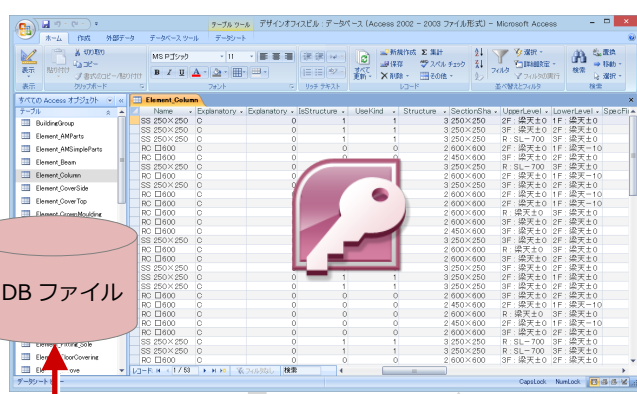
テーブル ツール　デザインオフィスビル : データベース (Access 2002 - 2003 ファイル形式) - Microsoft Access

ホーム　作成　外部データ　データベース ツール　データシート

表示　貼り付け　切り取り　コピー　書式のコピー/貼り付け　クリップボード　MS Pゴシック　11　フォント　リッチ テキスト　すべて更新　新規作成　保存　削除　集計　スペル チェック　その他　レコード　フィルタ　選択　詳細設定　フィルタの実行　並べ替えとフィルタ　検索　置換　移動　選択　検索

すべての Access オブジェクト
テーブル
BuildingGroup
Element_AMParts
Element_AMSimpleParts
Element_Beam
Element_Column
Element_CoverSide
Element_CoverTop
Element_CrownMoulding
Element_Fitting_Sole
Element_FloorCovering

Element_Column

| Name | Explanatory | Explanatory | IsStructure | UseKind | Structure | SectionSha | UpperLevel | LowerLevel |
|---|---|---|---|---|---|---|---|---|
| SS 250×250 | C | 0 | 1 | 1 | 3 | 250×250 | 2F : 梁天±0 | 1F 梁天±0 |
| SS 250×250 | C | 0 | 1 | 1 | 3 | 250×250 | 3F : 梁天±0 | 2F 梁天±0 |
| SS 250×250 | C | 0 | 1 | 1 | 3 | 250×250 | R : SL−700 | 3F 梁天±0 |
| RC □600 | C | 0 | 0 | 0 | 2 | 600×600 | 2F : 梁天±0 | 1F 梁天−10 |
| RC □600 | C | 0 | 0 | 0 | 2 | 450×600 | 3F : 梁天±0 | 2F 梁天−10 |
| SS 250×250 | C | 0 | 1 | 1 | 3 | 250×250 | R : SL−700 | 3F 梁天±0 |
| RC □600 | C | 0 | 0 | 0 | 2 | 600×600 | 2F : 梁天±0 | 1F 梁天−10 |
| SS 250×250 | C | 0 | 1 | 1 | 3 | 250×250 | 3F : 梁天±0 | 2F 梁天±0 |
| RC □600 | C | 0 | 0 | 0 | 2 | 600×600 | 2F : 梁天±0 | 1F 梁天−10 |
| RC □600 | C | 0 | 0 | 0 | 2 | 450×600 | 3F : 梁天±0 | 2F 梁天−10 |
| RC □600 | C | 0 | 0 | 0 | 2 | 600×600 | R : 梁天±0 | 3F 梁天±0 |
| RC □600 | C | 0 | 0 | 0 | 2 | 600×600 | 2F : 梁天±0 | 1F 梁天−10 |
| SS 250×250 | C | 0 | 1 | 1 | 3 | 250×250 | 3F : 梁天±0 | 2F 梁天±0 |
| RC □600 | C | 0 | 0 | 0 | 2 | 600×600 | 2F : 梁天±0 | 1F 梁天−10 |
| RC □600 | C | 0 | 0 | 0 | 2 | 600×600 | 3F : 梁天±0 | 2F 梁天−10 |
| SS 250×250 | C | 0 | 1 | 1 | 3 | 250×250 | 2F : 梁天±0 | 1F 梁天±0 |
| SS 250×250 | C | 0 | 1 | 1 | 3 | 250×250 | 3F : 梁天±0 | 2F 梁天±0 |
| SS 250×250 | C | 0 | 1 | 1 | 3 | 250×250 | R : SL−700 | 3F 梁天±0 |
| RC □600 | C | 0 | 0 | 0 | 2 | 600×600 | 2F : 梁天±0 | 1F 梁天−10 |
| RC □600 | C | 0 | 0 | 0 | 2 | 450×600 | 3F : 梁天±0 | 2F 梁天−10 |
| RC □600 | C | 0 | 0 | 0 | 2 | 600×600 | R : 梁天±0 | 3F 梁天±0 |
| SS 250×250 | C | 0 | 1 | 1 | 3 | 250×250 | 2F : 梁天±0 | 1F 梁天±0 |
| SS 250×250 | C | 0 | 1 | 1 | 3 | 250×250 | R : SL−700 | 3F 梁天±0 |
| RC □600 | C | 0 | 0 | 0 | 2 | 600×600 | 3F : 梁天±0 | 2F 梁天−10 |

DB ファイル

レコード: 1 / 53　フィルタなし　検索
データシート ビュー　CapsLock　NumLock